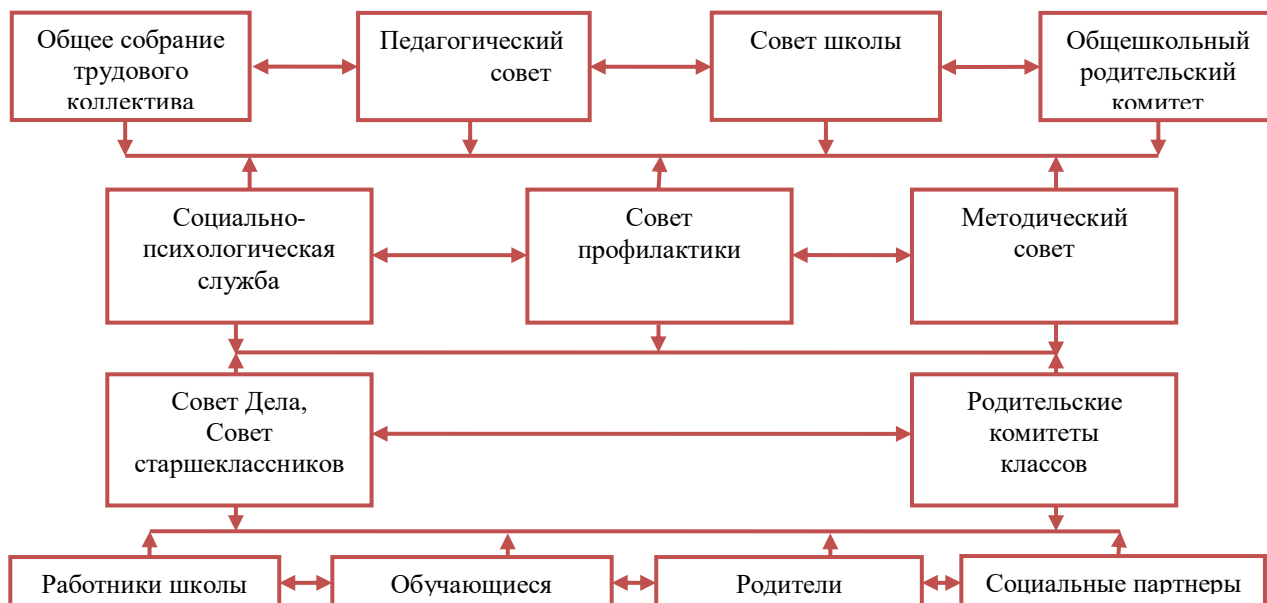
Общее собрание трудового коллектива

Педагогический совет

Совет школы

Общешкольный родительский комитет

Социально-психологическая служба

Совет профилактики

Методический совет

Совет Дела, Совет старшеклассников

Родительские комитеты классов

Работники школы

Обучающиеся

Родители

Социальные партнеры